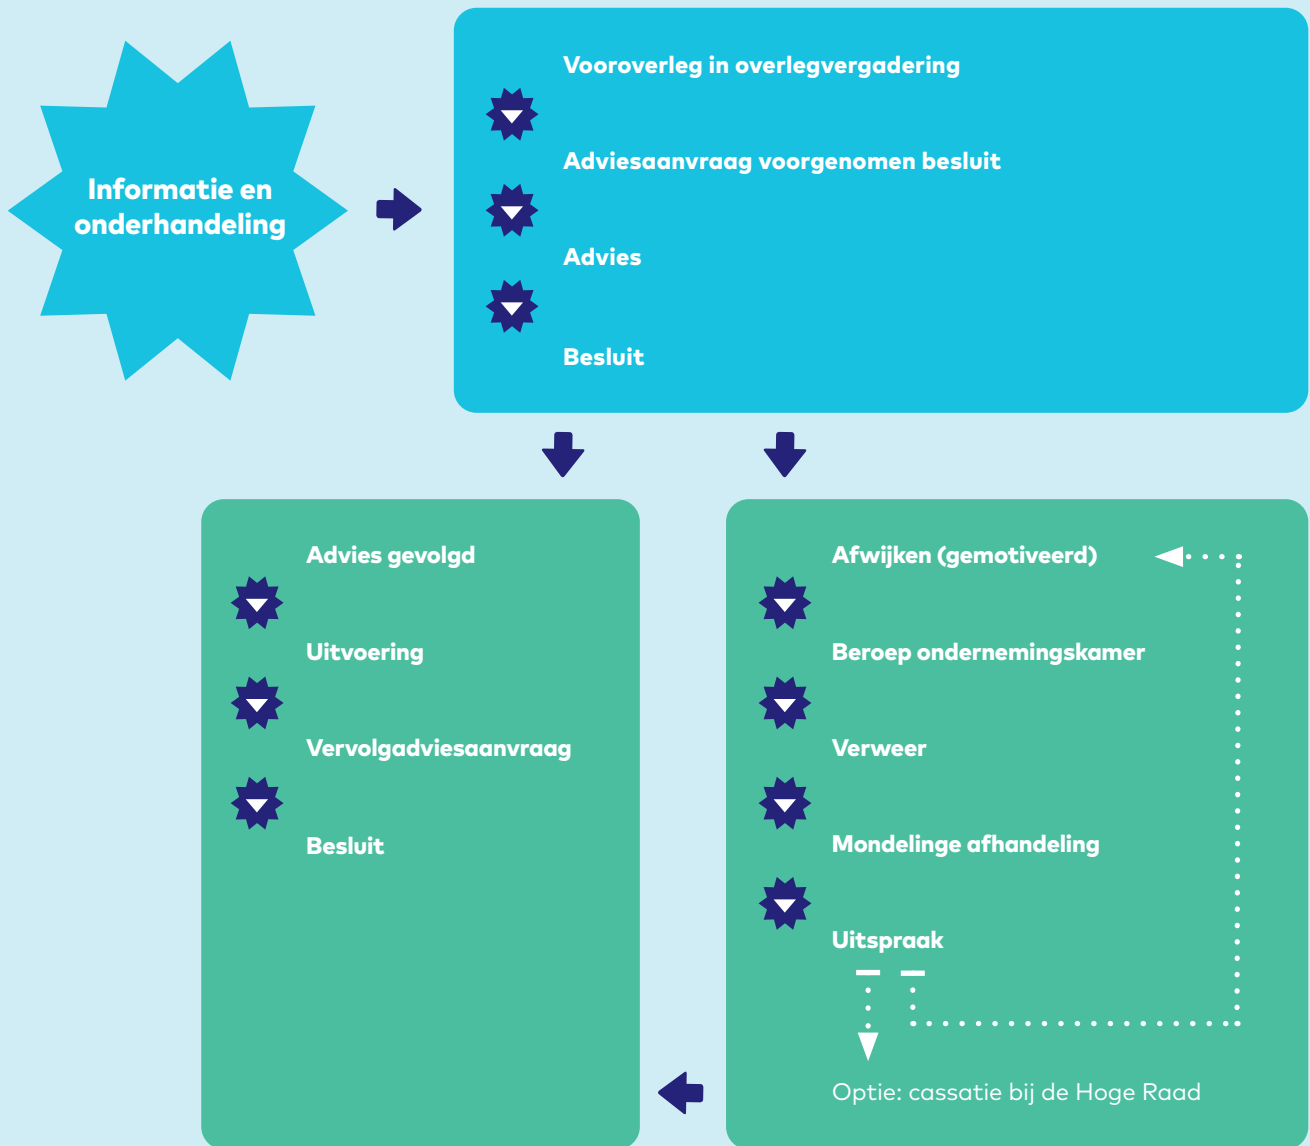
Informatie en onderhandeling

Vooroverleg in overlegvergadering

Adviesaanvraag voorgenomen besluit

Advies

Besluit

Advies gevolgd

Uitvoering

Vervolgadviesaanvraag

Besluit

Afwijken (gemotiveerd)

Beroep ondernemingskamer

Verweer

Mondelinge afhandeling

Uitspraak

Optie: cassatie bij de Hoge Raad